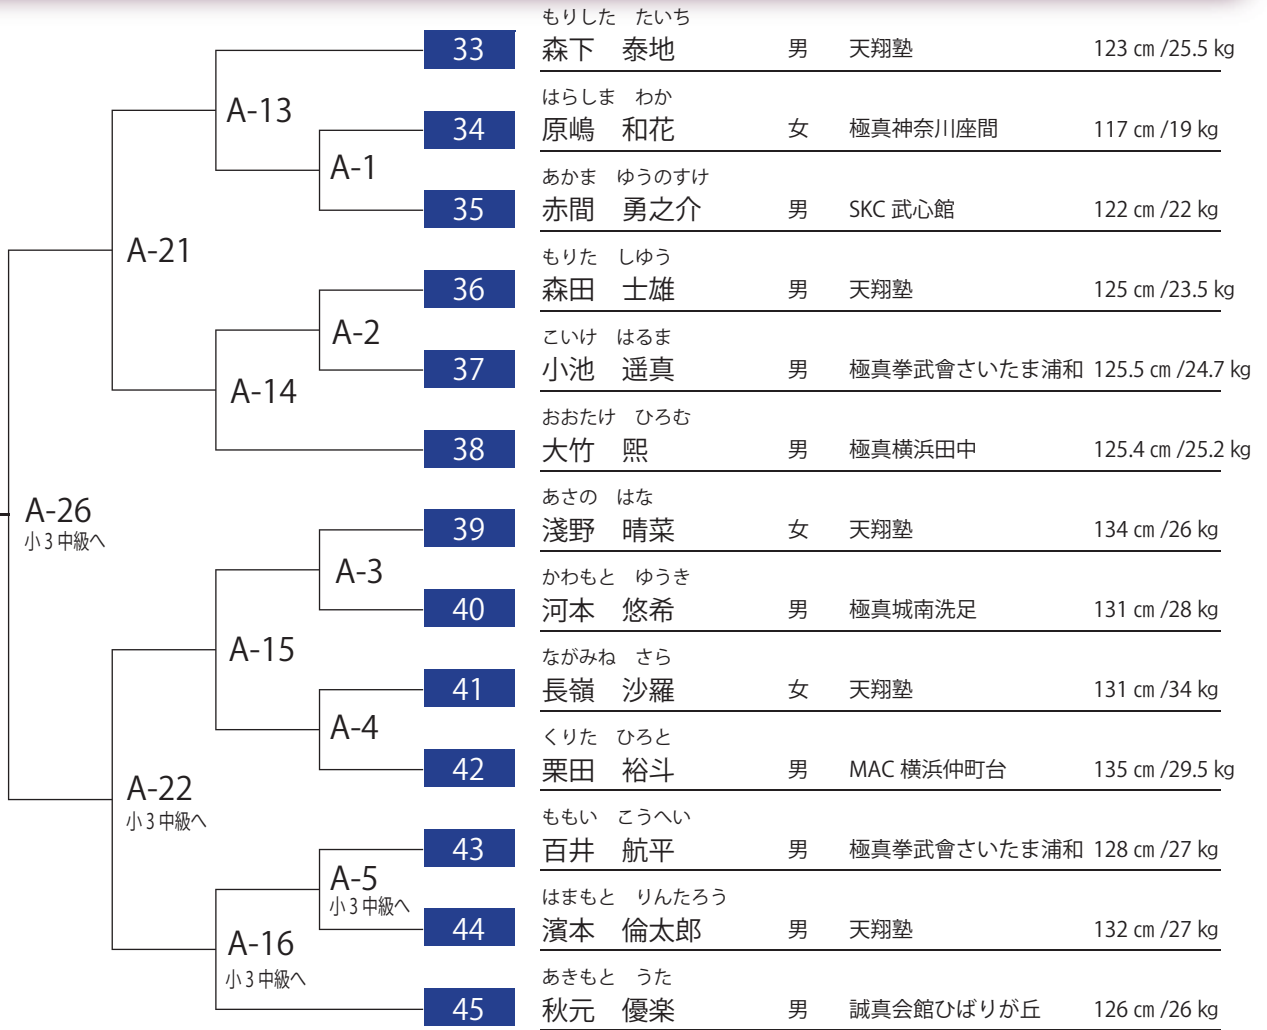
A-26
小3中級へ

A-21

A-13

A-1

A-14

A-2

A-22
小3中級へ

A-15

A-3

A-4

A-16
小3中級へ

A-5
小3中級へ

| No. | 氏名 | 性別 | 所属 | 身長/体重 |
|---|---|---|---|---|
| 33 | もりした　たいち<br>森下　泰地 | 男 | 天翔塾 | 123 cm /25.5 kg |
| 34 | はらしま　わか<br>原嶋　和花 | 女 | 極真神奈川座間 | 117 cm /19 kg |
| 35 | あかま　ゆうのすけ<br>赤間　勇之介 | 男 | SKC 武心館 | 122 cm /22 kg |
| 36 | もりた　しゆう<br>森田　士雄 | 男 | 天翔塾 | 125 cm /23.5 kg |
| 37 | こいけ　はるま<br>小池　遥真 | 男 | 極真拳武會さいたま浦和 | 125.5 cm /24.7 kg |
| 38 | おおたけ　ひろむ<br>大竹　熙 | 男 | 極真横浜田中 | 125.4 cm /25.2 kg |
| 39 | あさの　はな<br>淺野　晴菜 | 女 | 天翔塾 | 134 cm /26 kg |
| 40 | かわもと　ゆうき<br>河本　悠希 | 男 | 極真城南洗足 | 131 cm /28 kg |
| 41 | ながみね　さら<br>長嶺　沙羅 | 女 | 天翔塾 | 131 cm /34 kg |
| 42 | くりた　ひろと<br>栗田　裕斗 | 男 | MAC 横浜仲町台 | 135 cm /29.5 kg |
| 43 | ももい　こうへい<br>百井　航平 | 男 | 極真拳武會さいたま浦和 | 128 cm /27 kg |
| 44 | はまもと　りんたろう<br>濱本　倫太郎 | 男 | 天翔塾 | 132 cm /27 kg |
| 45 | あきもと　うた<br>秋元　優楽 | 男 | 誠真会館ひばりが丘 | 126 cm /26 kg |